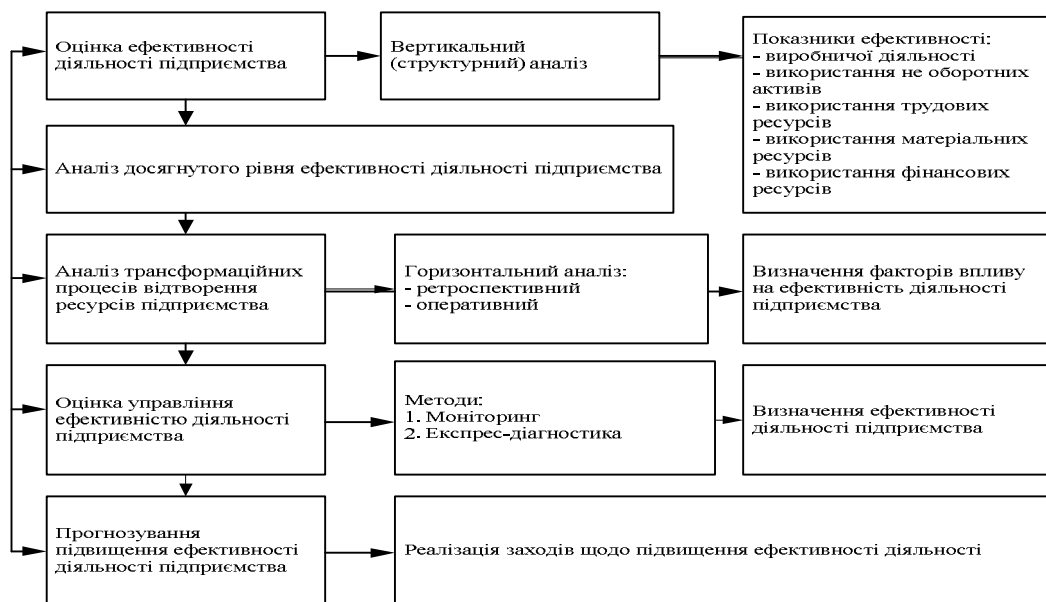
Оцінка ефективності діяльності підприємства

Вертикальний (структурний) аналіз

Показники ефективності:
- виробничої діяльності
- використання не оборотних активів
- використання трудових ресурсів
- використання матеріальних ресурсів
- використання фінансових ресурсів

Аналіз досягнутого рівня ефективності діяльності підприємства

Аналіз трансформаційних процесів відтворення ресурсів підприємства

Горизонтальний аналіз:
- ретроспективний
- оперативний

Визначення факторів впливу на ефективність діяльності підприємства

Оцінка управління ефективністю діяльності підприємства

Методи:
1. Моніторинг
2. Експрес-діагностика

Визначення ефективності діяльності підприємства

Прогнозування підвищення ефективності діяльності підприємства

Реалізація заходів щодо підвищення ефективності діяльності